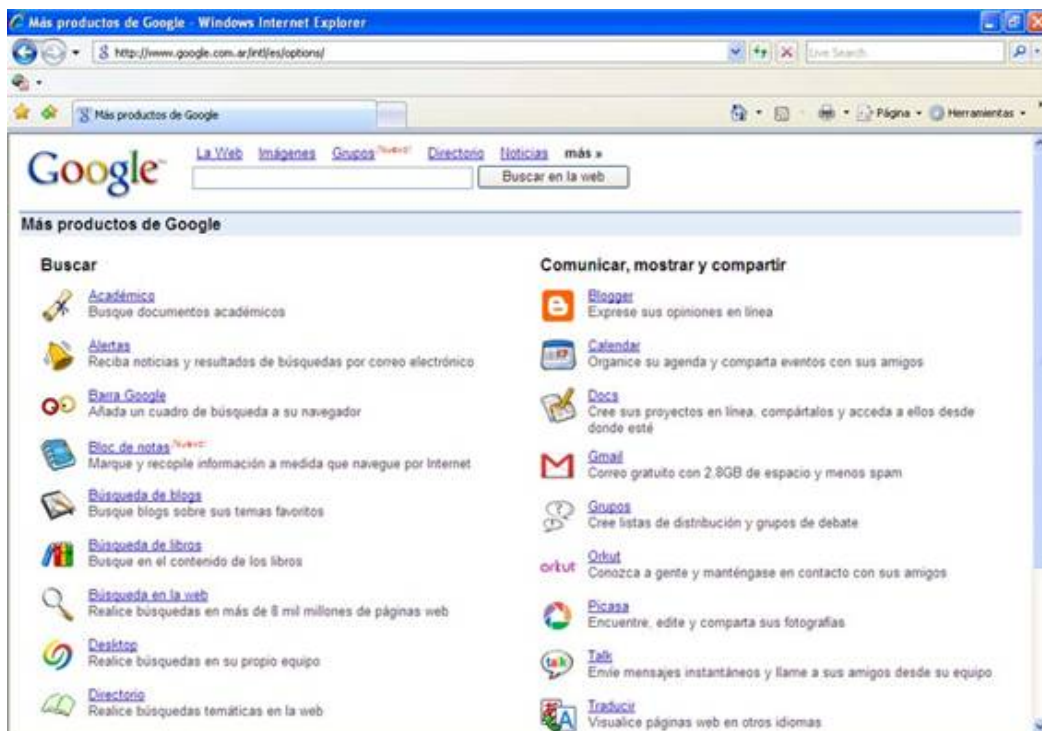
Más productos de Google - Windows Internet Explorer

http://www.google.com.ar/intl/es/options/

Live Search

Más productos de Google

Página · Herramientas ·

Google

La Web Imágenes Grupos ¡Nuevo! Directorio Noticias más »

Buscar en la web

Más productos de Google

Buscar

Académico
Busque documentos académicos

Alertas
Reciba noticias y resultados de búsquedas por correo electrónico

Barra Google
Añada un cuadro de búsqueda a su navegador

Bloc de notas ¡Nuevo!
Marque y recopile información a medida que navegue por Internet

Búsqueda de blogs
Busque blogs sobre sus temas favoritos

Búsqueda de libros
Busque en el contenido de los libros

Búsqueda en la web
Realice búsquedas en más de 8 mil millones de páginas web

Desktop
Realice búsquedas en su propio equipo

Directorio
Realice búsquedas temáticas en la web

Comunicar, mostrar y compartir

Blogger
Exprese sus opiniones en línea

Calendar
Organice su agenda y comparta eventos con sus amigos

Docs
Cree sus proyectos en línea, compártalos y acceda a ellos desde donde esté

Gmail
Correo gratuito con 2.8GB de espacio y menos spam

Grupos
Cree listas de distribución y grupos de debate

orkut

Orkut
Conozca a gente y manténgase en contacto con sus amigos

Picasa
Encuentre, edite y comparta sus fotografías

talk

Talk
Envíe mensajes instantáneos y llame a sus amigos desde su equipo

Traducir
Visualice páginas web en otros idiomas